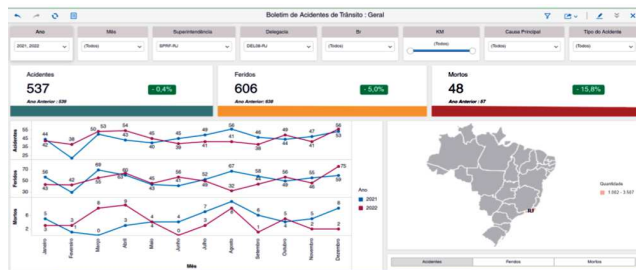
Boletim de Acidentes de Trânsito : Geral

| Ano | Mês | Superintendência | Delegacia | Br | KM | Causa Principal | Tipo de Acidente |
|---|---|---|---|---|---|---|---|
| 2021, 2022 | (Todos) | SPRF-RJ | DEL08-RJ | (Todos) | (Todos) | (Todos) | (Todos) |

Acidentes
537
- 0,4%
Ano Anterior : 539

Feridos
606
- 5,0%
Ano Anterior : 638

Mortos
48
- 15,8%
Ano Anterior : 57

Acidentes
55 50 45 40 35 30 25
44 38 50 53 54 45 45 49 58 46 46 47 56 53 41 40

Feridos
70 60 50 40 30
56 42 69 60 52 53 58 52 67 59 56 55 75 43 35 45 32 49 59

Mortos
8 6 4 2 0
8 9 7 6 5 6 3 4 4 4 3 1 2 1

Janeiro Fevereiro Março Abril Maio Junho Julho Agosto Setembro Outubro Novembro Dezembro
Mês

Ano
2021
2022

Quantidade
1.062 - 3.567

RJ

Acidentes | Feridos | Mortos